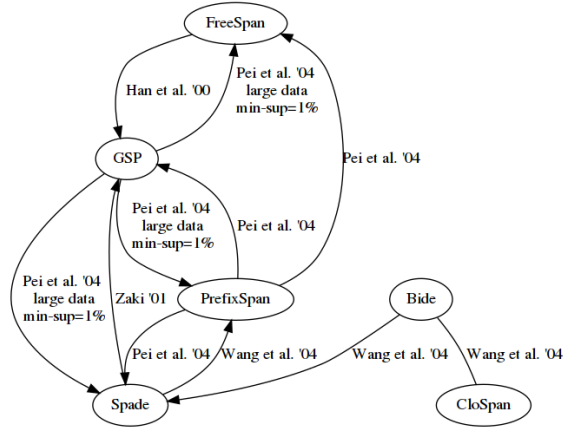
FreeSpan

Han et al. '00

Pei et al. '04
large data
min-sup=1%

GSP

Pei et al. '04

Pei et al. '04
large data
min-sup=1%

Pei et al. '04

Pei et al. '04
large data
min-sup=1%

Zaki '01

PrefixSpan

Bide

Pei et al. '04

Wang et al. '04

Wang et al. '04

Wang et al. '04

Spade

CloSpan